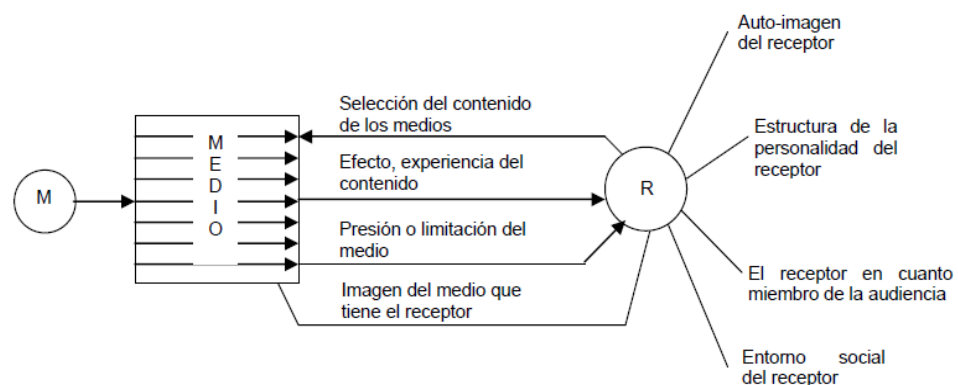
Auto-imagen del receptor

Selección del contenido de los medios

Estructura de la personalidad del receptor

M

MEDIO

Efecto, experiencia del contenido

R

Presión o limitación del medio

El receptor en cuanto miembro de la audiencia

Imagen del medio que tiene el receptor

Entorno social del receptor